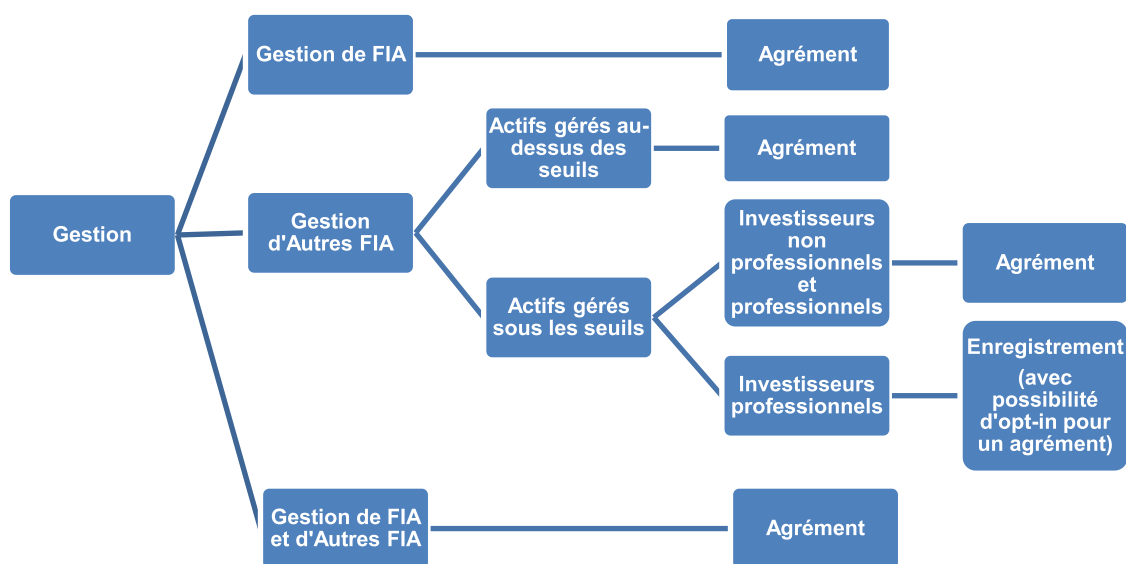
Gestion

Gestion de FIA

Agrément

Gestion d'Autres FIA

Actifs gérés au-dessus des seuils

Agrément

Actifs gérés sous les seuils

Investisseurs non professionnels et professionnels

Agrément

Investisseurs professionnels

Enregistrement (avec possibilité d'opt-in pour un agrément)

Gestion de FIA et d'Autres FIA

Agrément